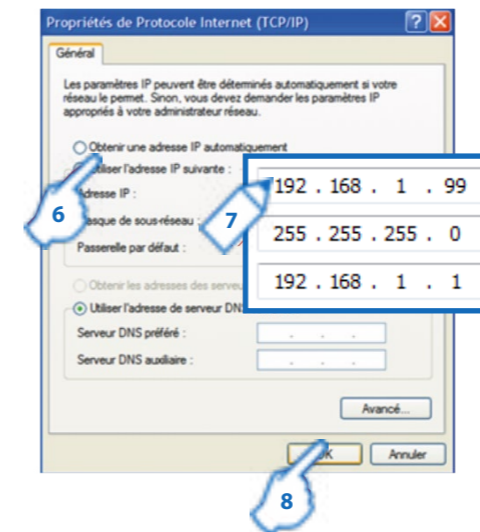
Propriétés de Protocole Internet (TCP/IP)

Général

Les paramètres IP peuvent être déterminés automatiquement si votre réseau le permet. Sinon, vous devez demander les paramètres IP appropriés à votre administrateur réseau.

Obtenir une adresse IP automatiquement

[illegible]tiliser l'adresse IP suivante :

Adresse IP :

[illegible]asque de sous-réseau :

Passerelle par défaut :

Obtenir les adresses des serv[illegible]

Utiliser l'adresse de serveur DNS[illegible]

Serveur DNS préféré :

Serveur DNS auxiliaire :

192 . 168 . 1 . 99

255 . 255 . 255 . 0

192 . 168 . 1 . 1

6

7

Avancé...

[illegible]K

Annuler

8